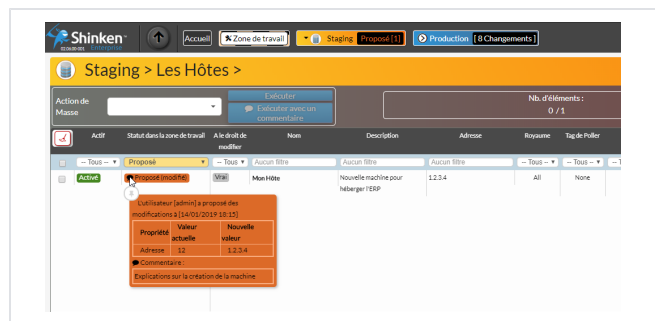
Shinken Enterprise 02.06.00-001

Accueil

Zone de travail

Staging Proposé [1]

Production [8 Changements]

Staging > Les Hôtes >

Action de Masse

Exécuter

Exécuter avec un commentaire

Nb. d'éléments : 0 / 1

| | Actif | Statut dans la zone de travail | A le droit de modifier | Nom | Description | Adresse | Royaume | Tag de Poller |
|---|---|---|---|---|---|---|---|---|
| | -- Tous -- | Proposé | -- Tous -- | Aucun filtre | Aucun filtre | Aucun filtre | -- Tous -- | -- Tous -- |
| | Activé | Proposé (modifié) | Vrai | Mon Hôte | Nouvelle machine pour héberger l'ERP | 1.2.3.4 | All | None |

L'utilisateur [admin] a proposé des modifications à [14/01/2019 18:15]

| Propriété | Valeur actuelle | Nouvelle valeur |
|---|---|---|
| Adresse | 12 | 1.2.3.4 |

Commentaire :

Explications sur la création de la machine